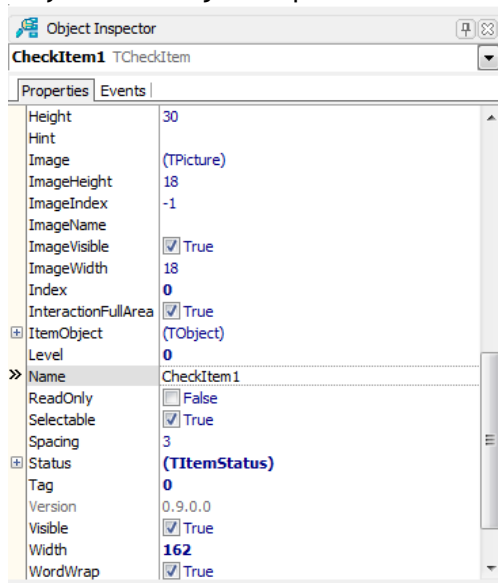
Object Inspector

CheckItem1 TCheckItem

Properties | Events

| | |
|---|---|
| Height | 30 |
| Hint | |
| Image | (TPicture) |
| ImageHeight | 18 |
| ImageIndex | -1 |
| ImageName | |
| ImageVisible | True |
| ImageWidth | 18 |
| Index | 0 |
| InteractionFullArea | True |
| ItemObject | (TObject) |
| Level | 0 |
| Name | CheckItem1 |
| ReadOnly | False |
| Selectable | True |
| Spacing | 3 |
| Status | (TItemStatus) |
| Tag | 0 |
| Version | 0.9.0.0 |
| Visible | True |
| Width | 162 |
| WordWrap | True |